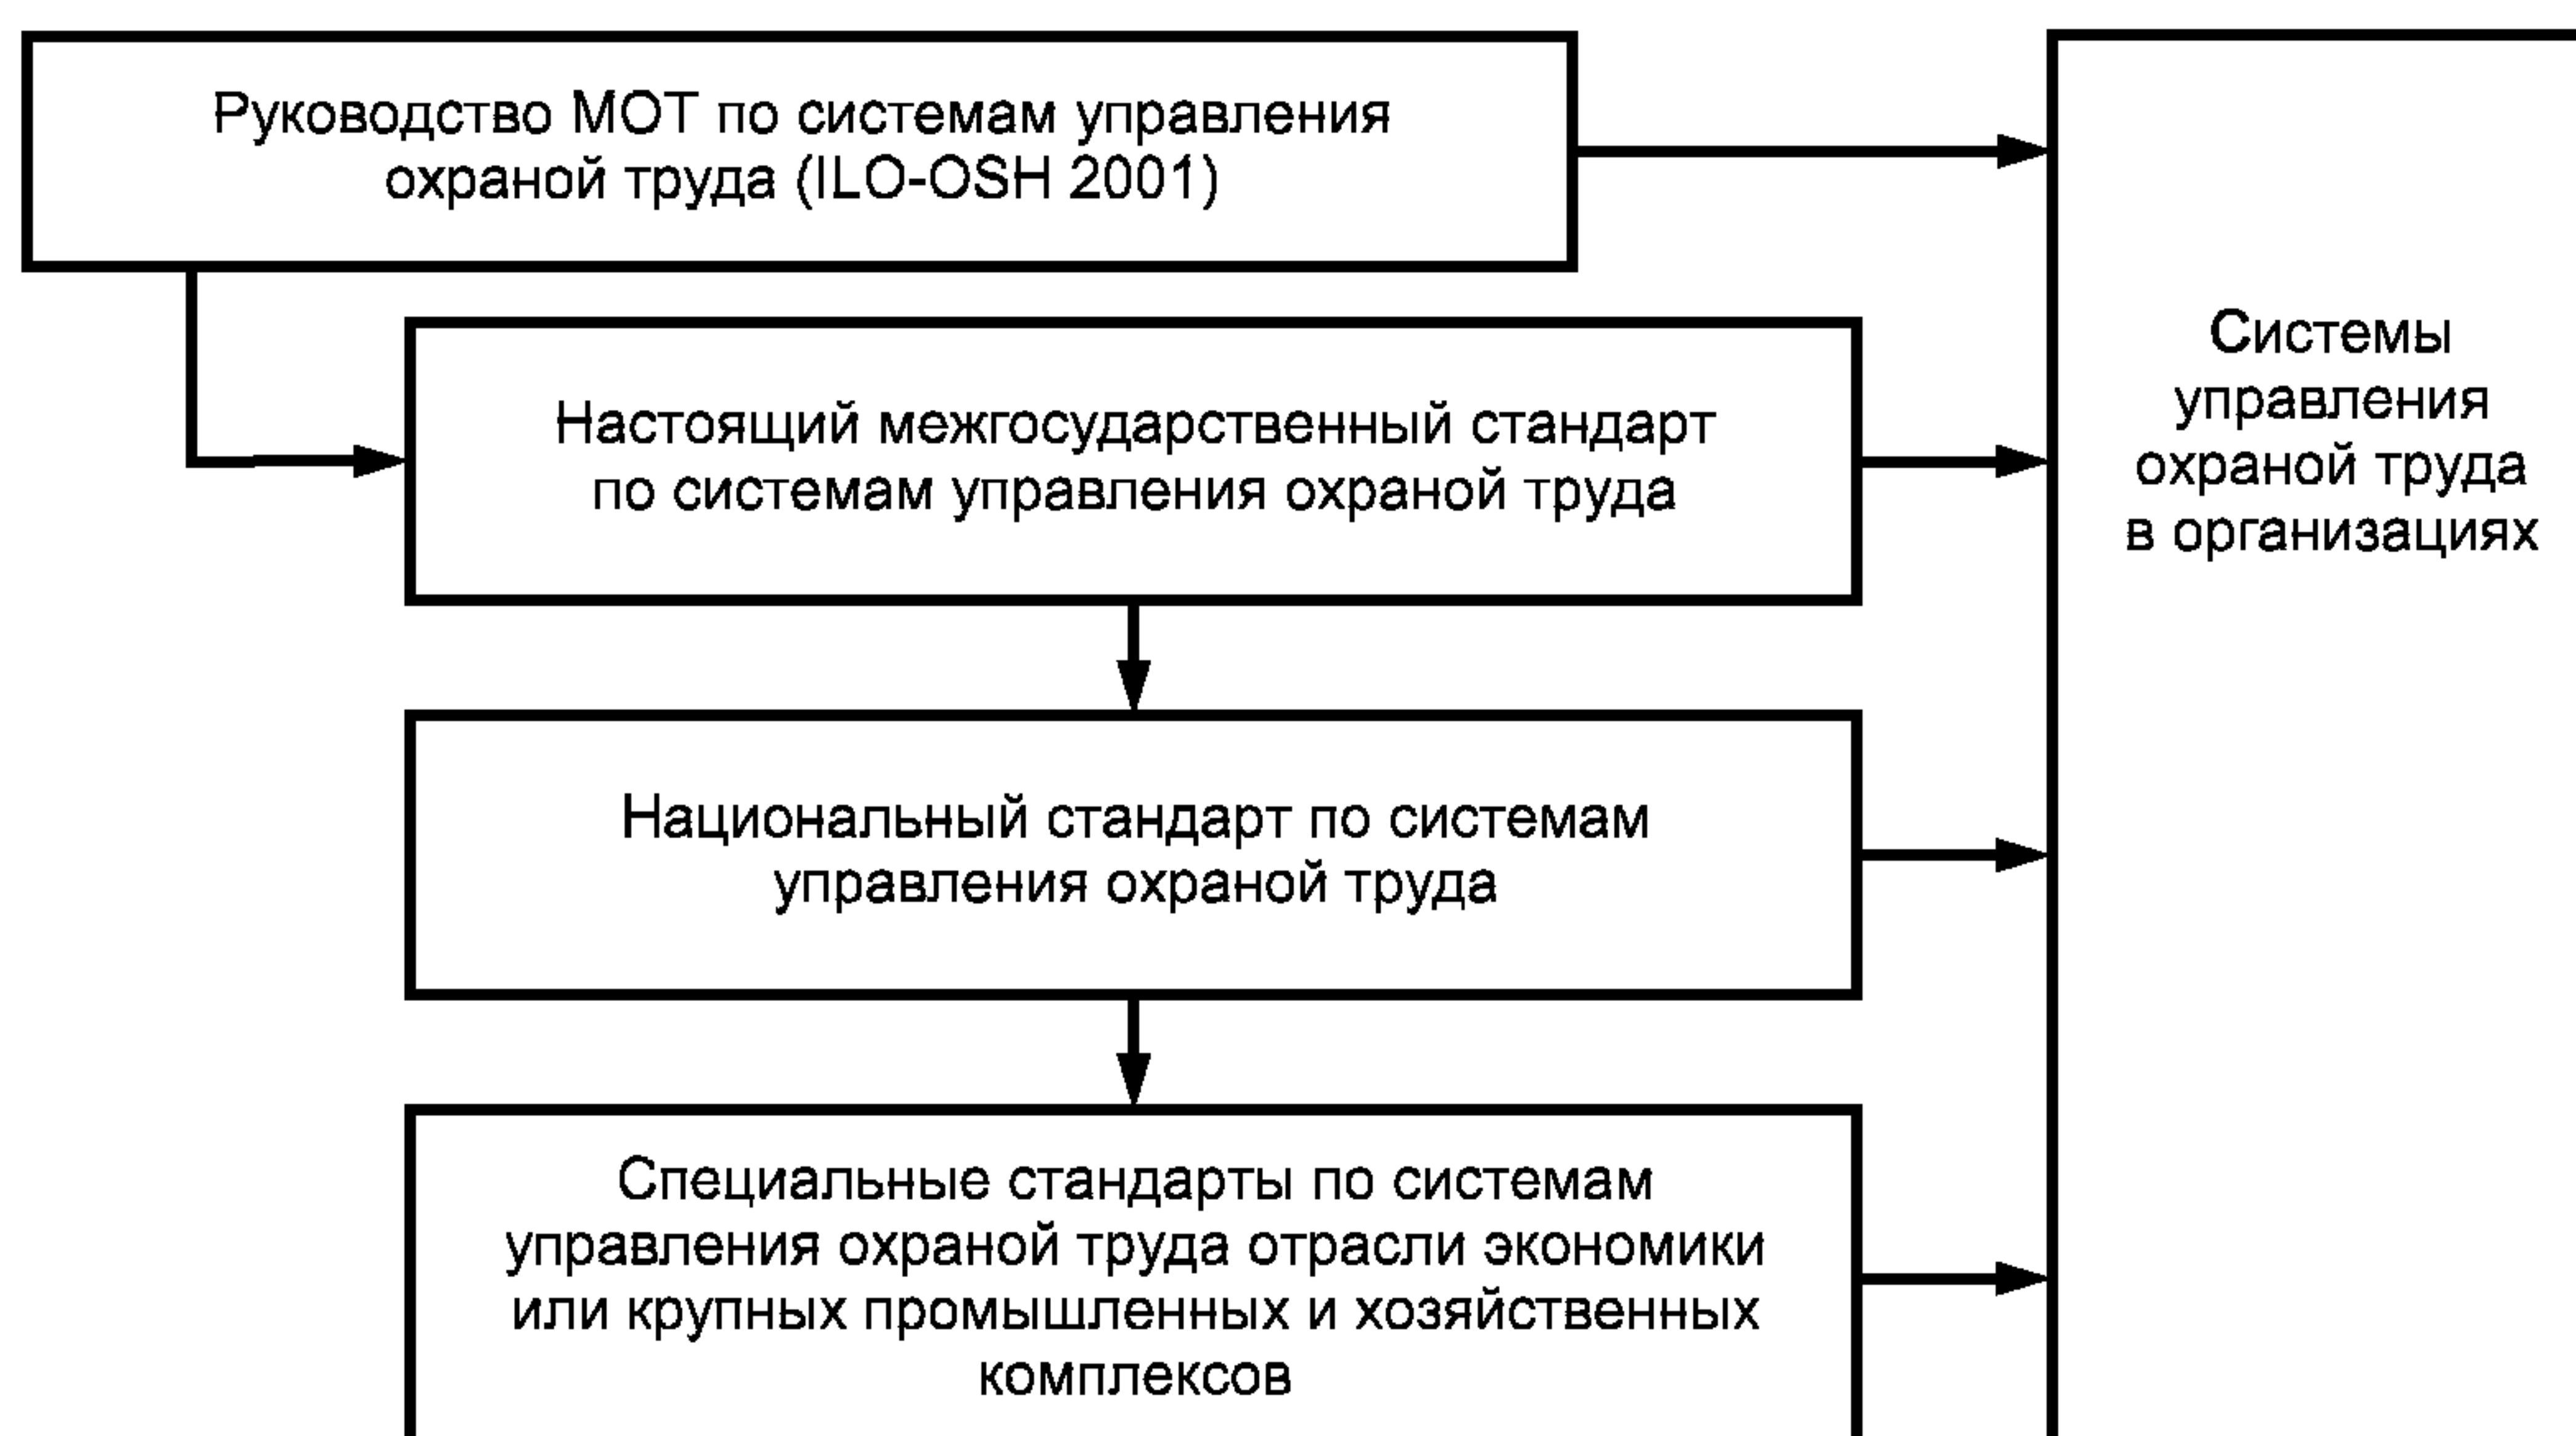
Руководство МОТ по системам управления охраной труда (ILO-OSH 2001)

Настоящий межгосударственный стандарт по системам управления охраной труда

Национальный стандарт по системам управления охраной труда

Специальные стандарты по системам управления охраной труда отрасли экономики или крупных промышленных и хозяйственных комплексов

Системы управления охраной труда в организациях